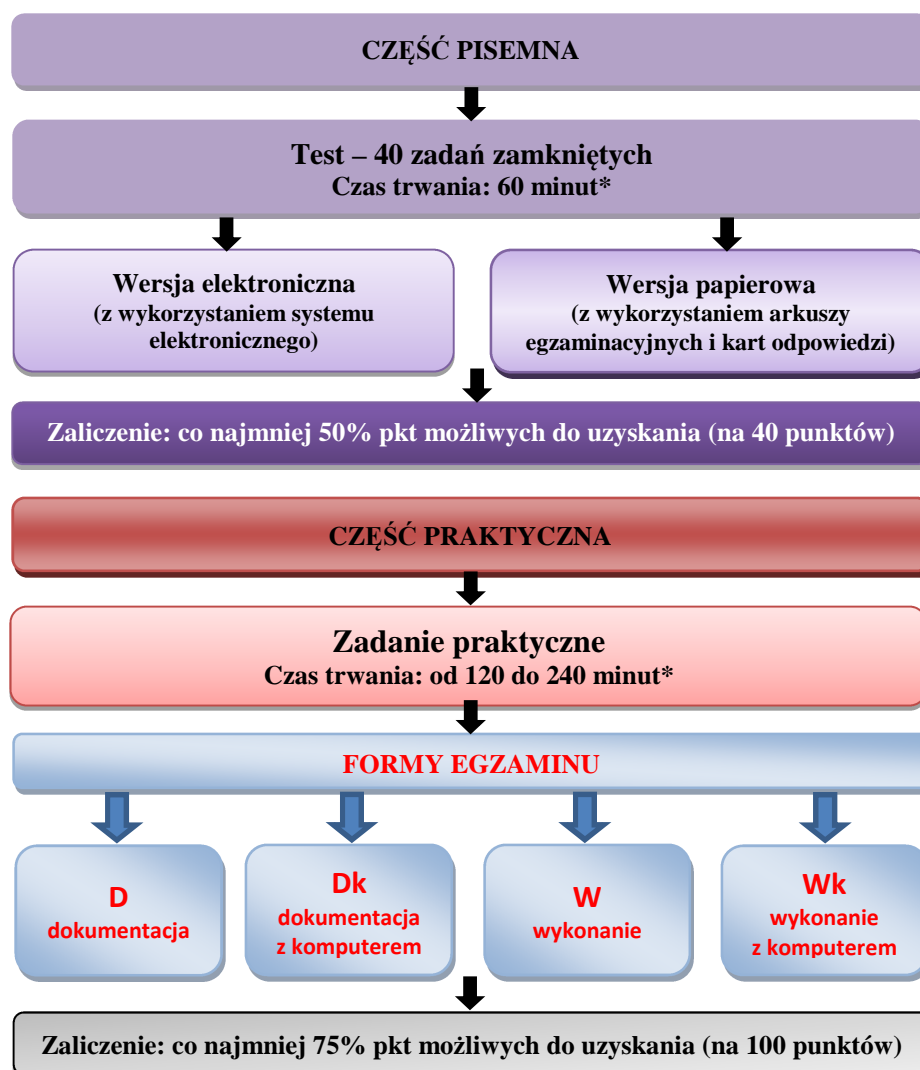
CZĘŚĆ PISEMNA

Test – 40 zadań zamkniętych
Czas trwania: 60 minut*

Wersja elektroniczna
(z wykorzystaniem systemu elektronicznego)

Wersja papierowa
(z wykorzystaniem arkuszy egzaminacyjnych i kart odpowiedzi)

Zaliczenie: co najmniej 50% pkt możliwych do uzyskania (na 40 punktów)

CZĘŚĆ PRAKTYCZNA

Zadanie praktyczne
Czas trwania: od 120 do 240 minut*

FORMY EGZAMINU

D
dokumentacja

Dk
dokumentacja z komputerem

W
wykonanie

Wk
wykonanie z komputerem

Zaliczenie: co najmniej 75% pkt możliwych do uzyskania (na 100 punktów)